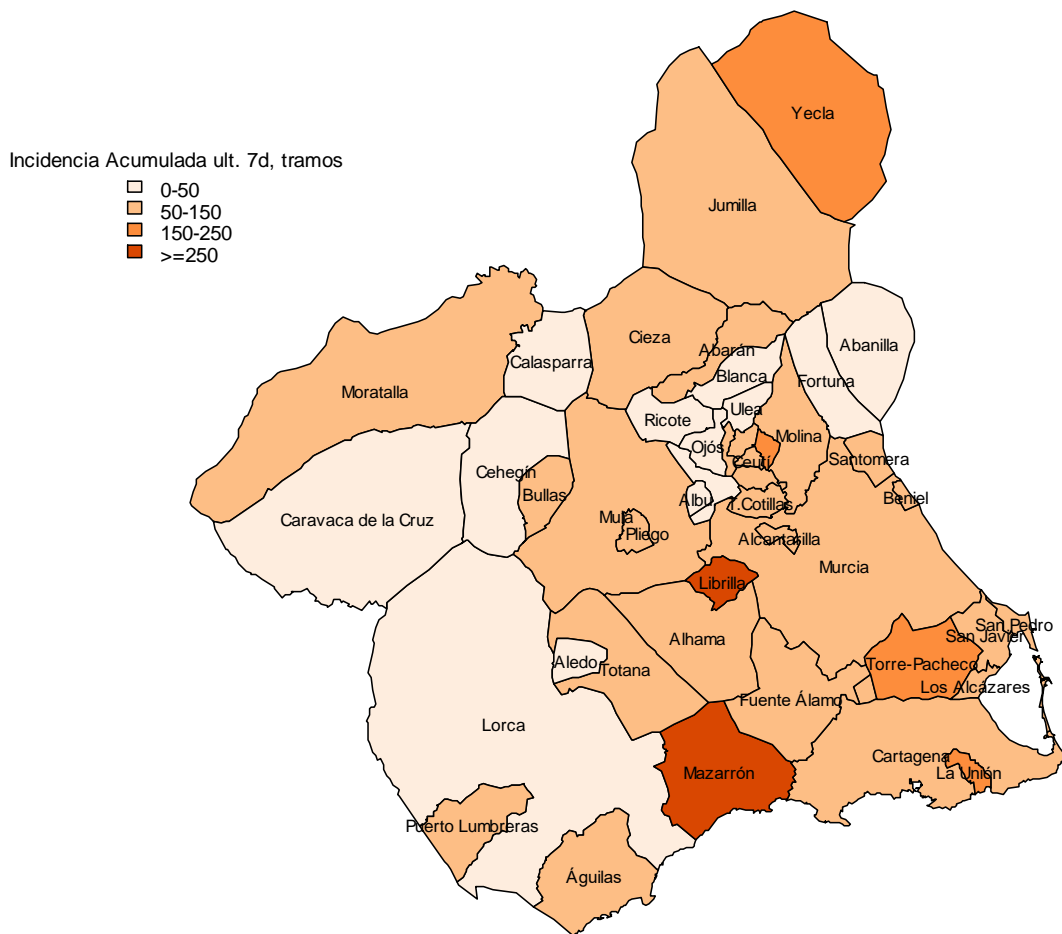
Incidencia Acumulada ult. 7d, tramos
0-50
50-150
150-250
>=250

Yecla
Jumilla
Abanilla
Calasparra
Cieza
Abarán
Blanca
Fortuna
Moratalla
Ricote
Ulea
Ojós
Molina
Ceutí
Santomera
Cehegín
Bullas
Albu
T.Cotillas
Beniel
Caravaca de la Cruz
Mula
Pliego
Alcantarilla
Murcia
Librilla
Alhama
San Pedro
San Javier
Aledo
Totana
Torre-Pacheco
Los Alcázares
Fuente Álamo
Lorca
Cartagena
La Unión
Mazarrón
Puerto Lumbreras
Águilas